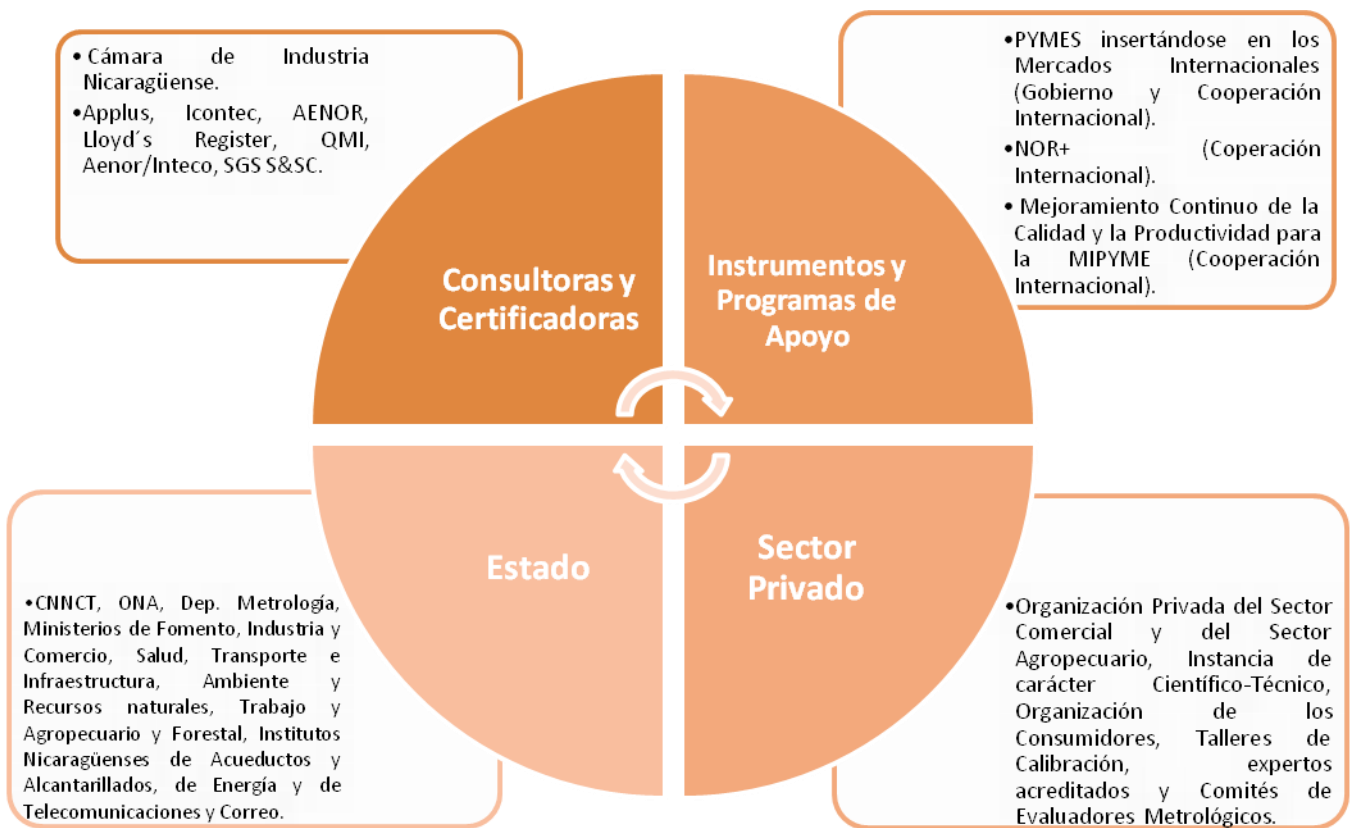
• Cámara de Industria Nicaragüense.

•Applus, Icontec, AENOR, Lloyd´s Register, QMI, Aenor/Inteco, SGS S&SC.

•PYMES insertándose en los Mercados Internacionales (Gobierno y Cooperación Internacional).

•NOR+ (Coperación Internacional).

• Mejoramiento Continuo de la Calidad y la Productividad para la MIPYME (Cooperación Internacional).

Consultoras y Certificadoras

Instrumentos y Programas de Apoyo

Estado

Sector Privado

•CNNCT, ONA, Dep. Metrología, Ministerios de Fomento, Industria y Comercio, Salud, Transporte e Infraestructura, Ambiente y Recursos naturales, Trabajo y Agropecuario y Forestal, Institutos Nicaragüenses de Acueductos y Alcantarillados, de Energía y de Telecomunicaciones y Correo.

•Organización Privada del Sector Comercial y del Sector Agropecuario, Instancia de carácter Científico-Técnico, Organización de los Consumidores, Talleres de Calibración, expertos acreditados y Comités de Evaluadores Metrológicos.